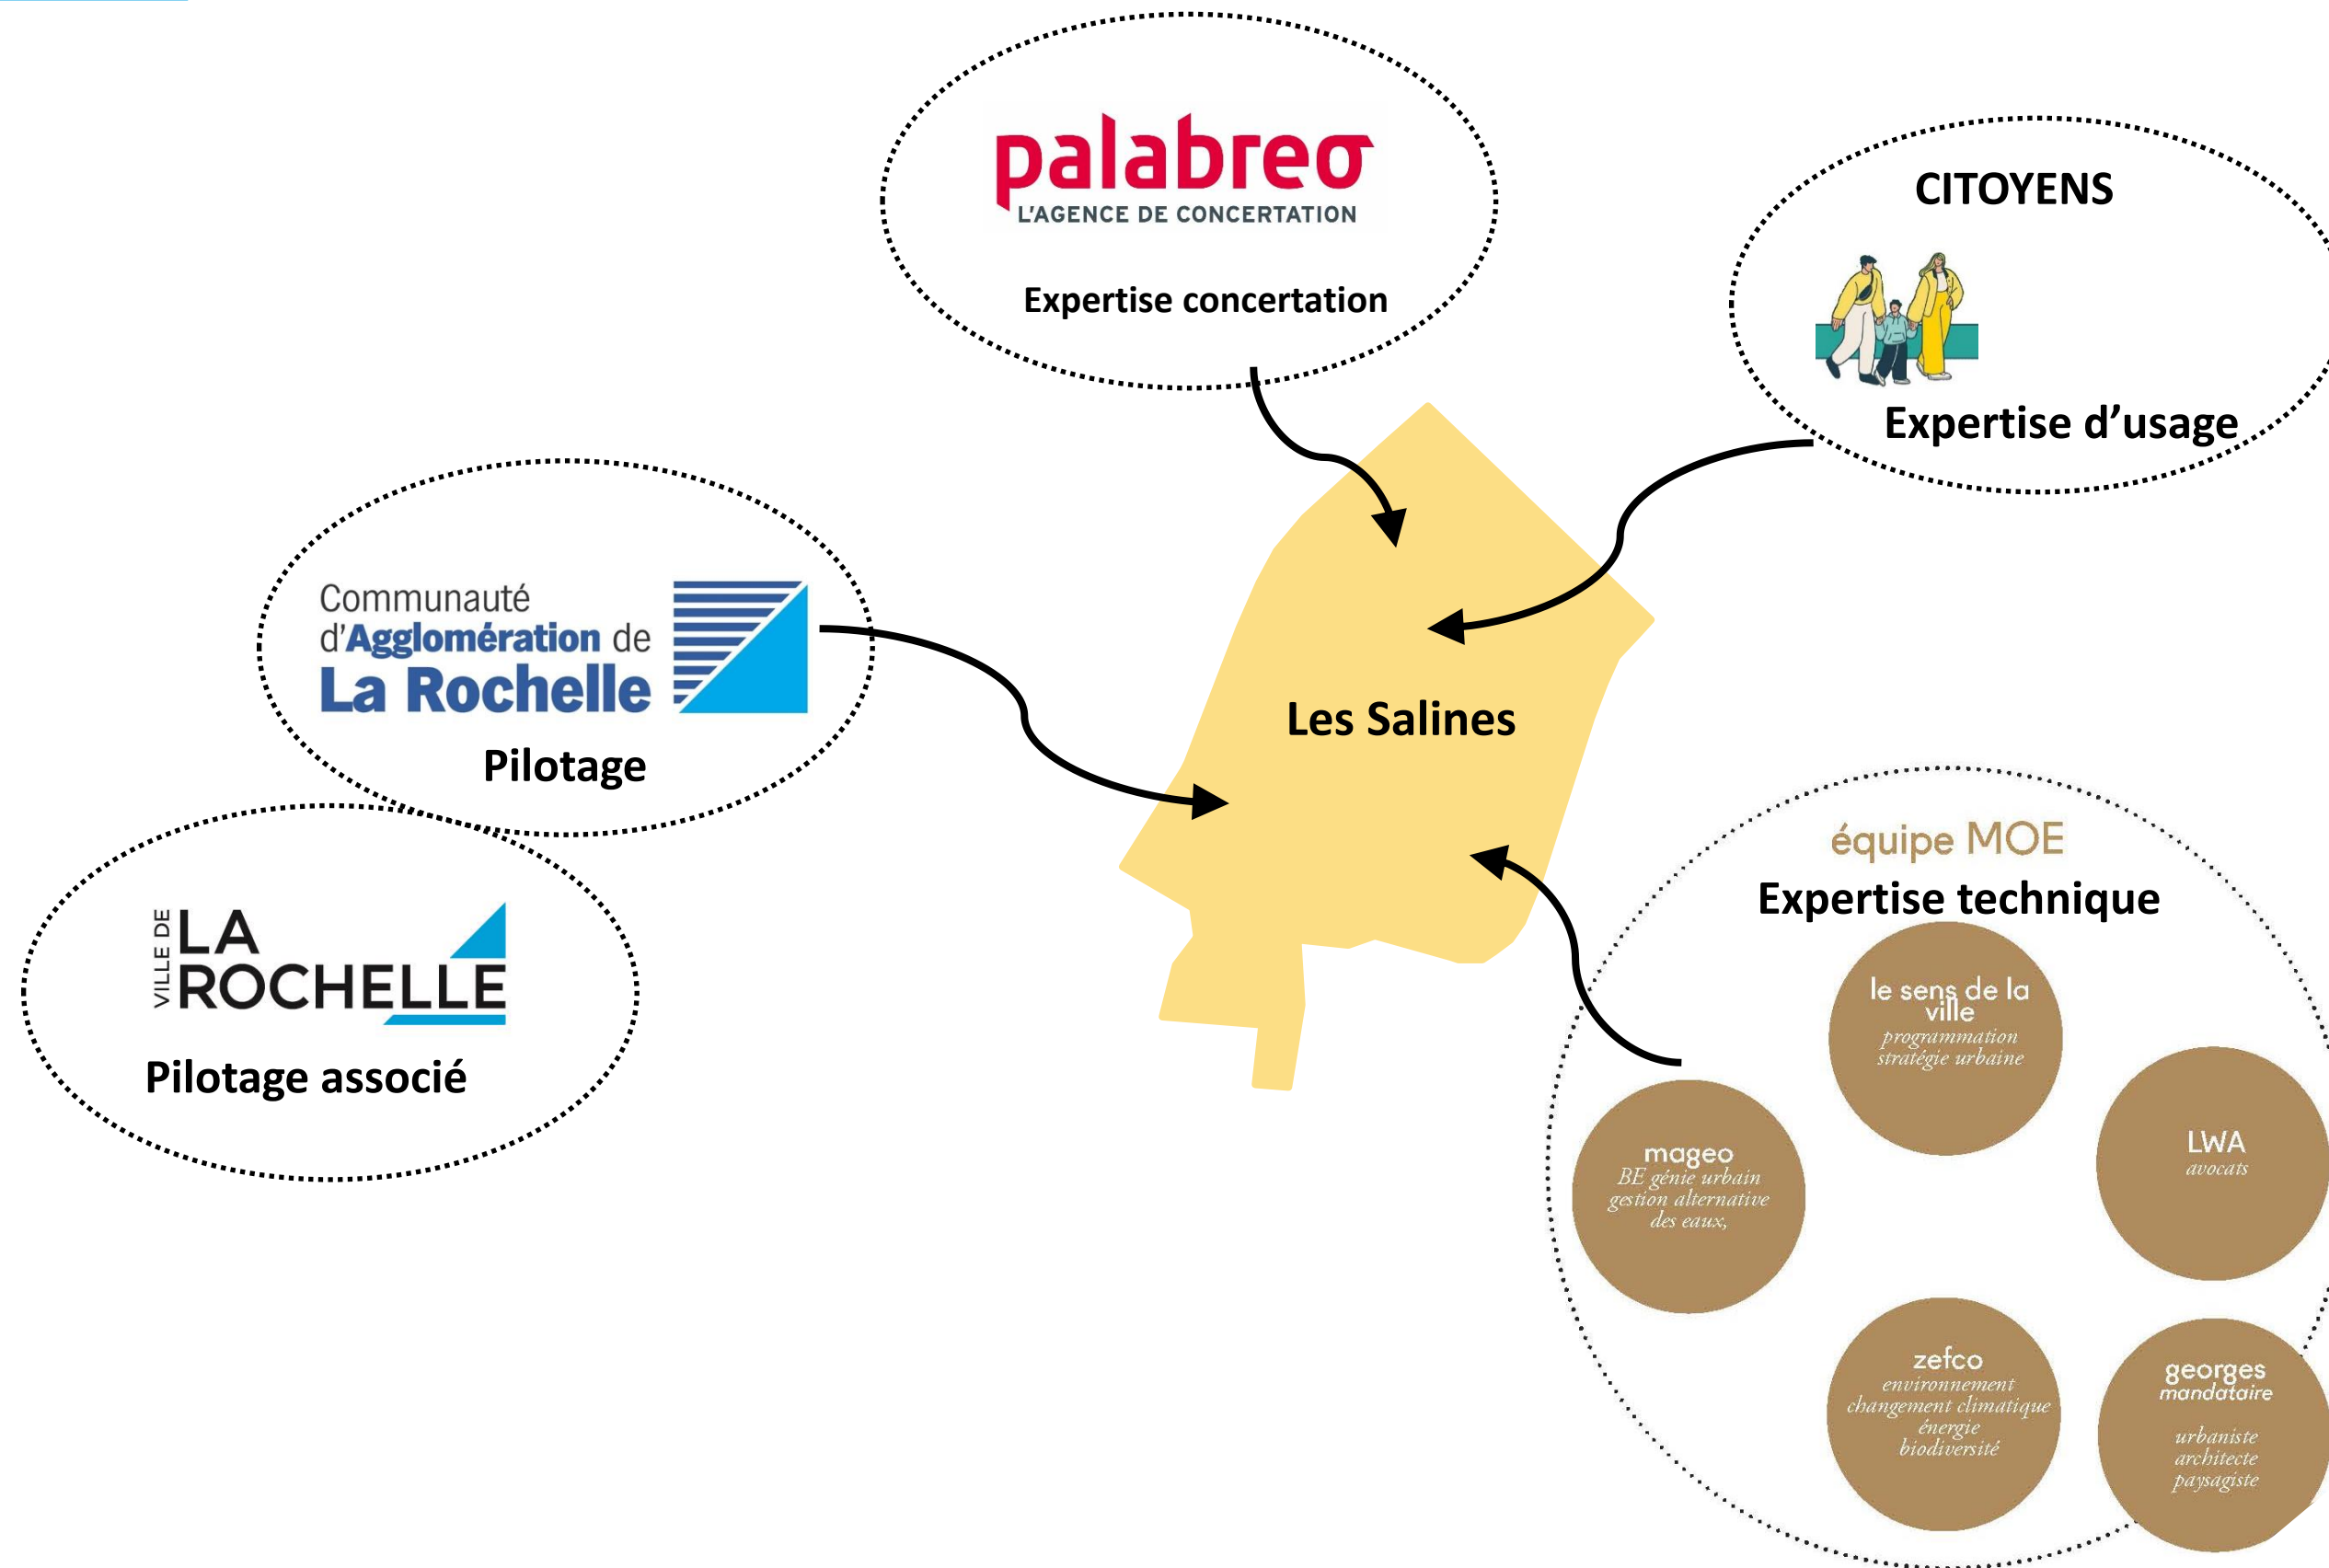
palabreo
L'AGENCE DE CONCERTATION
Expertise concertation

CITOYENS
Expertise d'usage

Communauté d'Agglomération de La Rochelle
Pilotage

VILLE DE LA ROCHELLE
Pilotage associé

Les Salines

équipe MOE
Expertise technique

le sens de la ville
programmation
stratégie urbaine

LWA
avocats

mageo
BE génie urbain
gestion alternative des eaux,

zefco
environnement
changement climatique
énergie
biodiversité

georges
mandataire
urbaniste
architecte
paysagiste